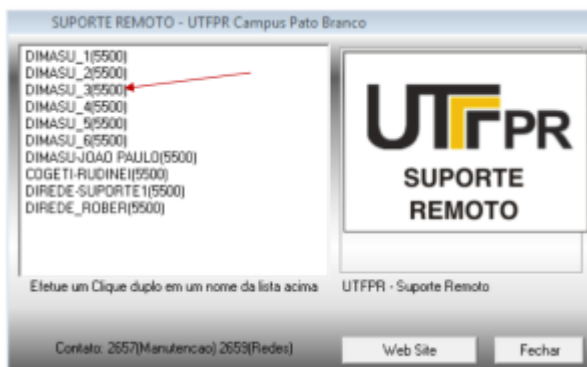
SUPORTE REMOTO - UTFPR Campus Pato Branco

DIMASU_1(5500)
DIMASU_2(5500)
DIMASU_3(5500)
DIMASU_4(5500)
DIMASU_5(5500)
DIMASU_6(5500)
DIMASU-JOAO PAULO(5500)
COGETI-RUDINEI(5500)
DIREDE-SUPORTE1(5500)
DIREDE_ROBER(5500)

UTFPR
SUPORTE
REMOTO

Efetue um Clique duplo em um nome da lista acima

UTFPR - Suporte Remoto

Contato: 2657(Manutencao) 2659(Redes)

Web Site

Fechar